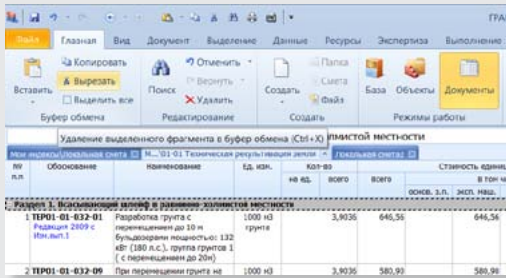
ГРА

Файл | Главная | Вид | Документ | Выделение | Данные | Ресурсы | Экспертиза | Выполнение

Вставить | Копировать | Вырезать | Выделить все | Буфер обмена

Поиск | Отменить | Вернуть | Удалить | Редактирование

Создать | Папка | Смета | Файл | Создать

База | Объекты | Документы | Режимы работы

Удаление выделенного фрагмента в буфер обмена (Ctrl+X)

холмистой местности

Мои индексы\Локальная смета | М...\01-01 Техническая рекультивация земли | Локальная смета

| № п.п | Обоснование | Наименование | Ед. изм. | Кол-во на ед. | Кол-во всего | Стоимость единицы всего | в том ч. основ. з.п. | экс. маш. |
|---|---|---|---|---|---|---|---|---|
| Раздел 3. Вскрышающий профиль в равнинно-холмистой местности | | | | | | | | |
| 1 | ТЕР01-01-032-01 Редакция 2009 г. Изм.вып.1 | Разработка грунта с перемещением до 10 м бульдозерами мощностью: 132 кВт (180 л.с.), группа грунтов 1 (с перемещением до 20м) | 1000 м3 грунта | | 3,9036 | 646,56 | | 646,56 |
| 2 | ТЕР01-01-032-09 | При перемещении грунта на | 1000 м3 | | 3,9036 | 580,93 | | 580,93 |